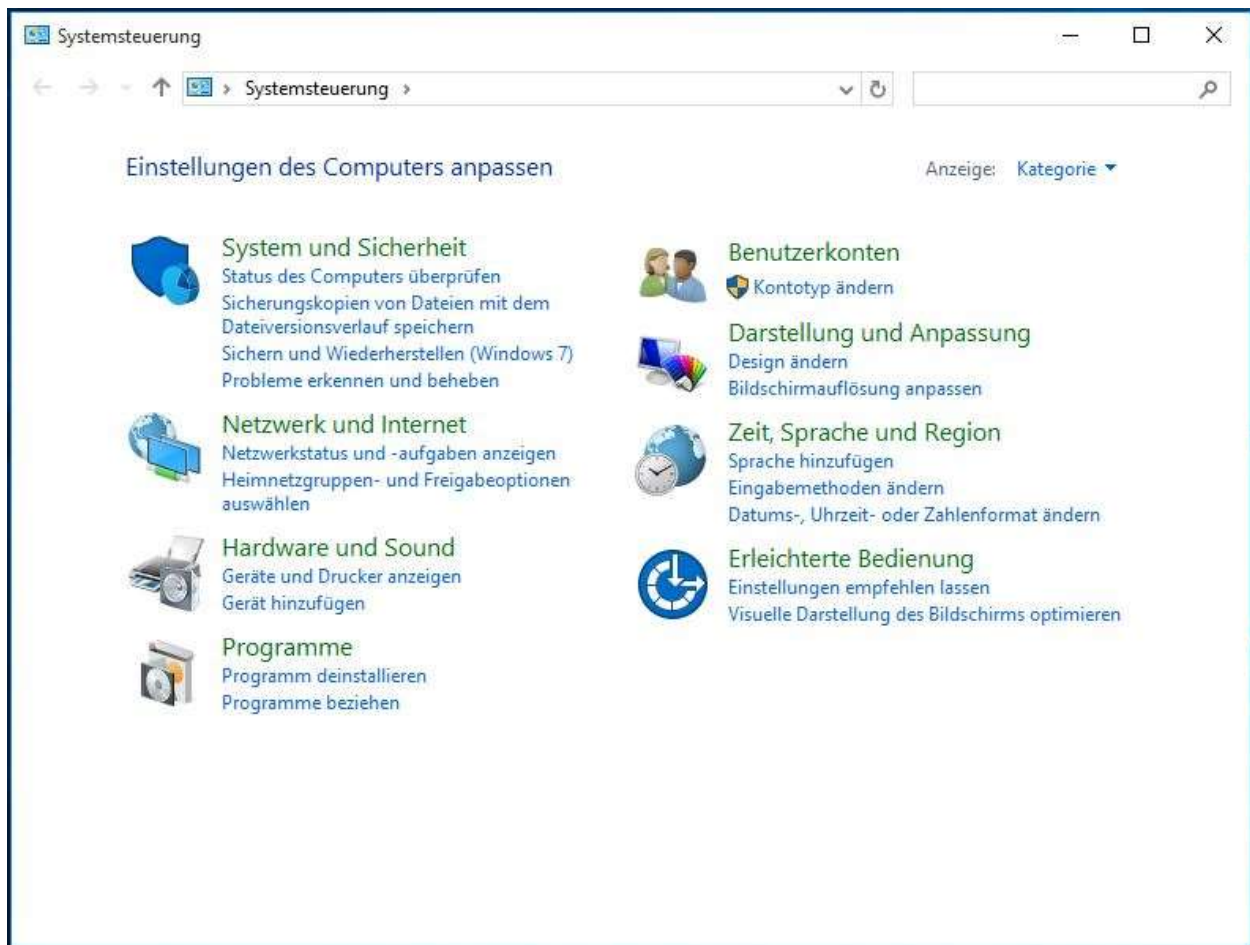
Systemsteuerung

Systemsteuerung ›

Einstellungen des Computers anpassen

Anzeige: Kategorie ▾

System und Sicherheit
Status des Computers überprüfen
Sicherungskopien von Dateien mit dem Dateiversionsverlauf speichern
Sichern und Wiederherstellen (Windows 7)
Probleme erkennen und beheben

Netzwerk und Internet
Netzwerkstatus und -aufgaben anzeigen
Heimnetzgruppen- und Freigabeoptionen auswählen

Hardware und Sound
Geräte und Drucker anzeigen
Gerät hinzufügen

Programme
Programm deinstallieren
Programme beziehen

Benutzerkonten
Kontotyp ändern

Darstellung und Anpassung
Design ändern
Bildschirmauflösung anpassen

Zeit, Sprache und Region
Sprache hinzufügen
Eingabemethoden ändern
Datums-, Uhrzeit- oder Zahlenformat ändern

Erleichterte Bedienung
Einstellungen empfehlen lassen
Visuelle Darstellung des Bildschirms optimieren